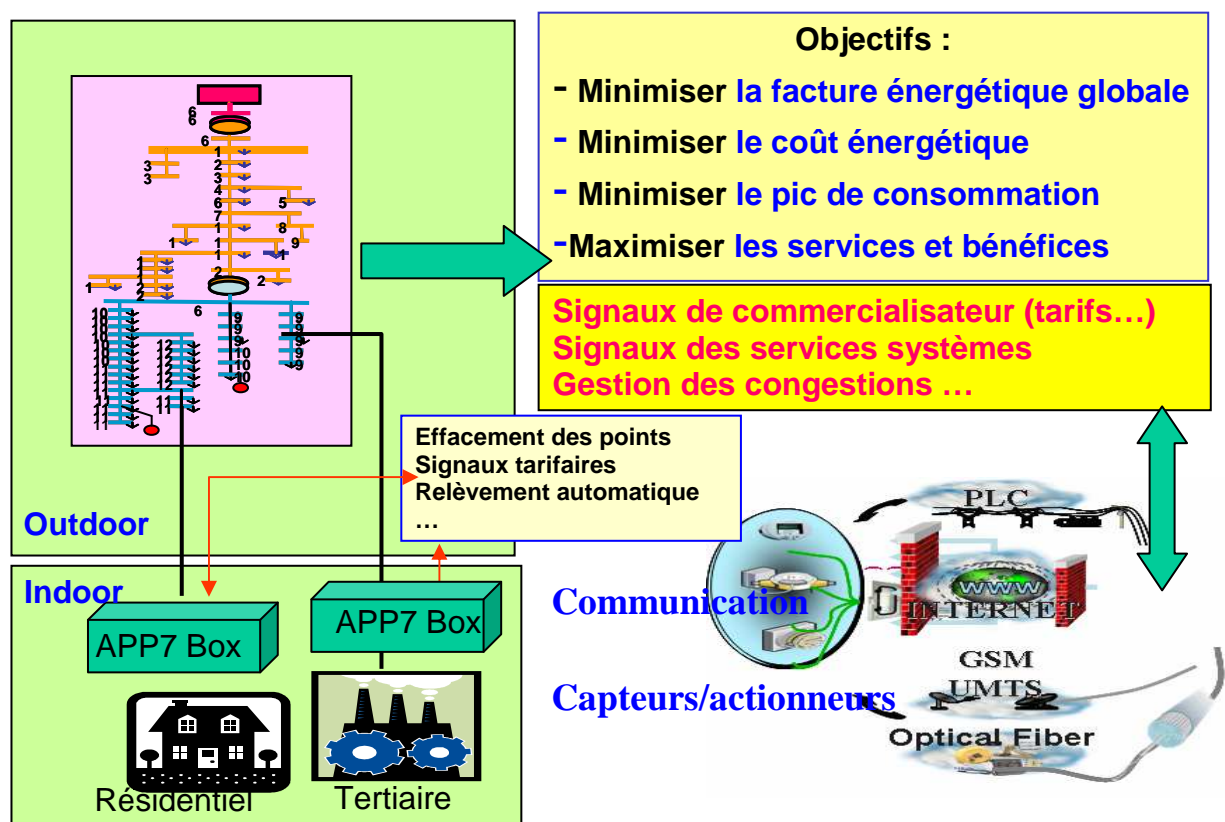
Objectifs :

- Minimiser la facture énergétique globale

- Minimiser le coût énergétique

- Minimiser le pic de consommation

-Maximiser les services et bénéfices

Signaux de commercialisateur (tarifs…)
Signaux des services systèmes
Gestion des congestions …

Effacement des points
Signaux tarifaires
Relèvement automatique
…

Outdoor

Indoor

APP7 Box

APP7 Box

Résidentiel

Tertiaire

Communication

Capteurs/actionneurs

PLC

WWW

INTERNET

GSM

UMTS

Optical Fiber